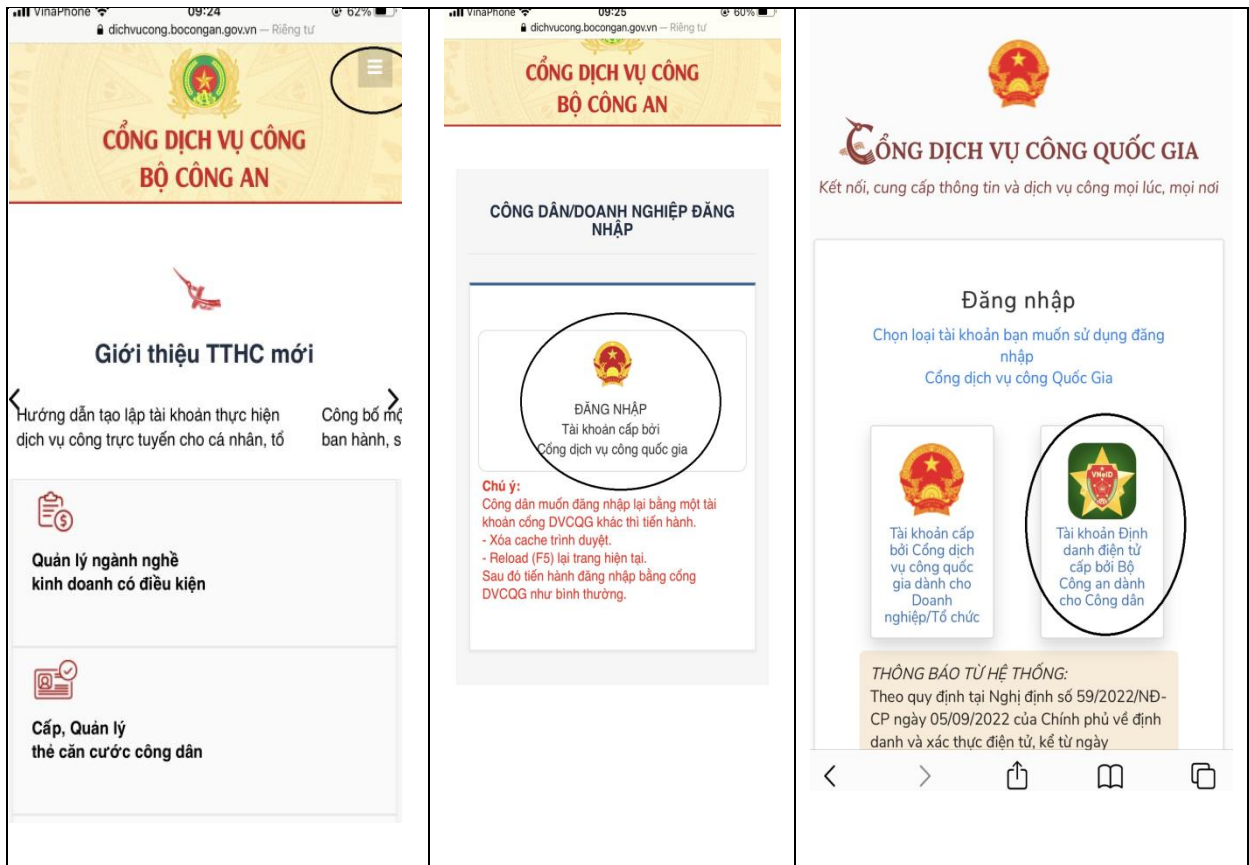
VinaPhone 09:24 62%
dichvucong.bocongan.gov.vn — Riêng tư

CỔNG DỊCH VỤ CÔNG
BỘ CÔNG AN

Giới thiệu TTHC mới

Hướng dẫn tạo lập tài khoản thực hiện dịch vụ công trực tuyến cho cá nhân, tổ

Công bố mộ ban hành, s

Quản lý ngành nghề kinh doanh có điều kiện

Cấp, Quản lý thẻ căn cước công dân

VinaPhone 09:25 60%
dichvucong.bocongan.gov.vn — Riêng tư

CỔNG DỊCH VỤ CÔNG
BỘ CÔNG AN

CÔNG DÂN/DOANH NGHIỆP ĐĂNG NHẬP

ĐĂNG NHẬP
Tài khoản cấp bởi
Cổng dịch vụ công quốc gia

Chú ý:
Công dân muốn đăng nhập lại bằng một tài khoản cổng DVCQG khác thì tiến hành.
- Xóa cache trình duyệt.
- Reload (F5) lại trang hiện tại.
Sau đó tiến hành đăng nhập bằng cổng DVCQG như bình thường.

CỔNG DỊCH VỤ CÔNG QUỐC GIA
Kết nối, cung cấp thông tin và dịch vụ công mọi lúc, mọi nơi

Đăng nhập
Chọn loại tài khoản bạn muốn sử dụng đăng nhập
Cổng dịch vụ công Quốc Gia

Tài khoản cấp bởi Cổng dịch vụ công quốc gia dành cho Doanh nghiệp/Tổ chức

VNeID
Tài khoản Định danh điện tử cấp bởi Bộ Công an dành cho Công dân

THÔNG BÁO TỪ HỆ THỐNG:
Theo quy định tại Nghị định số 59/2022/NĐ-CP ngày 05/09/2022 của Chính phủ về định danh và xác thực điện tử, kể từ ngày